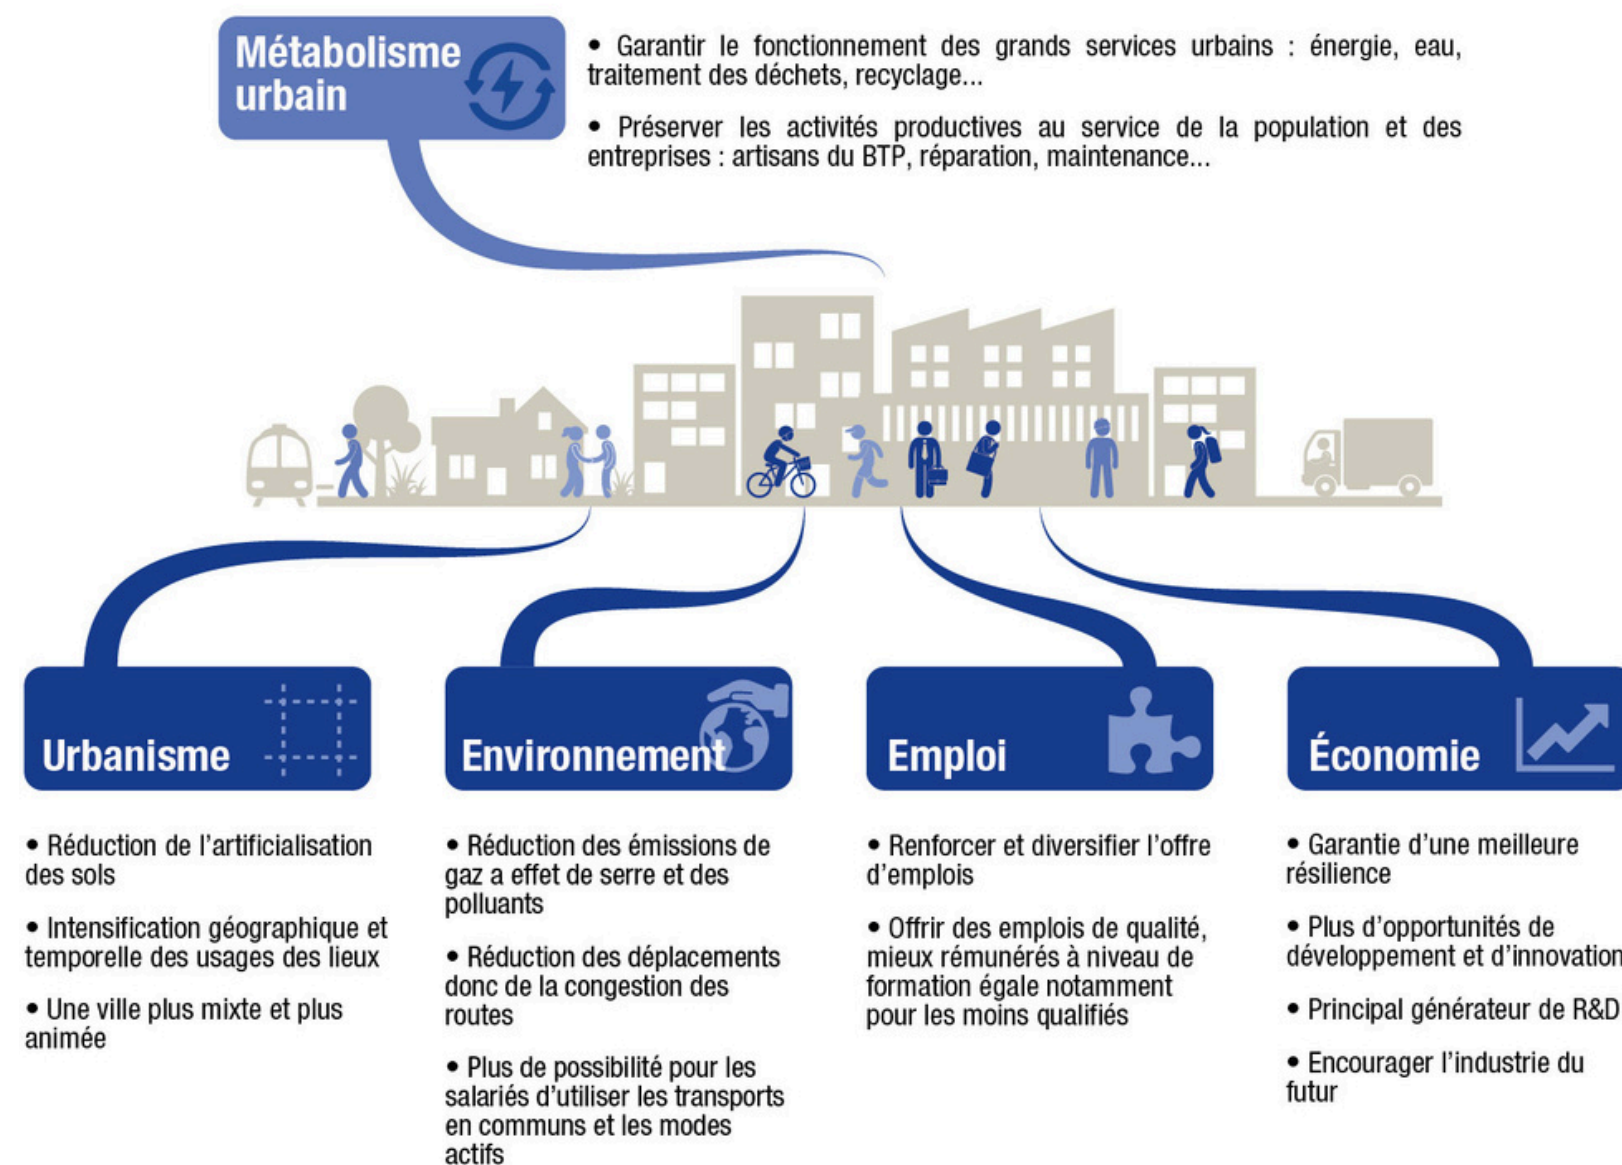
Métabolisme urbain

• Garantir le fonctionnement des grands services urbains : énergie, eau, traitement des déchets, recyclage...

• Préserver les activités productives au service de la population et des entreprises : artisans du BTP, réparation, maintenance...

Urbanisme

• Réduction de l'artificialisation des sols

• Intensification géographique et temporelle des usages des lieux

• Une ville plus mixte et plus animée

Environnement

• Réduction des émissions de gaz a effet de serre et des polluants

• Réduction des déplacements donc de la congestion des routes

• Plus de possibilité pour les salariés d'utiliser les transports en communs et les modes actifs

Emploi

• Renforcer et diversifier l'offre d'emplois

• Offrir des emplois de qualité, mieux rémunérés à niveau de formation égale notamment pour les moins qualifiés

Économie

• Garantie d'une meilleure résilience

• Plus d'opportunités de développement et d'innovation

• Principal générateur de R&D

• Encourager l'industrie du futur